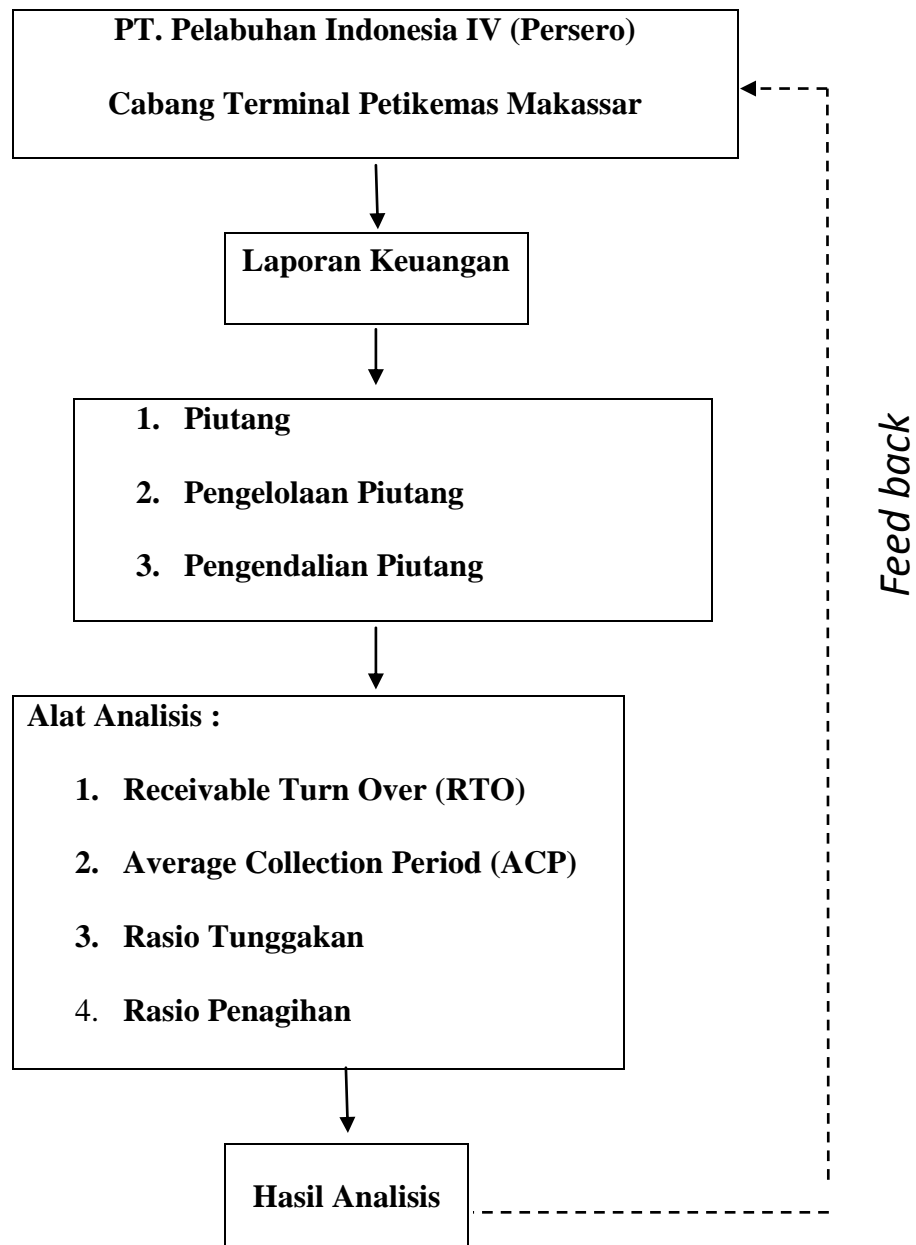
PT. Pelabuhan Indonesia IV (Persero)

Cabang Terminal Petikemas Makassar

Laporan Keuangan

1. Piutang

2. Pengelolaan Piutang

3. Pengendalian Piutang

Alat Analisis :

1. Receivable Turn Over (RTO)

2. Average Collection Period (ACP)

3. Rasio Tunggakan

4. Rasio Penagihan

Hasil Analisis

Feed back